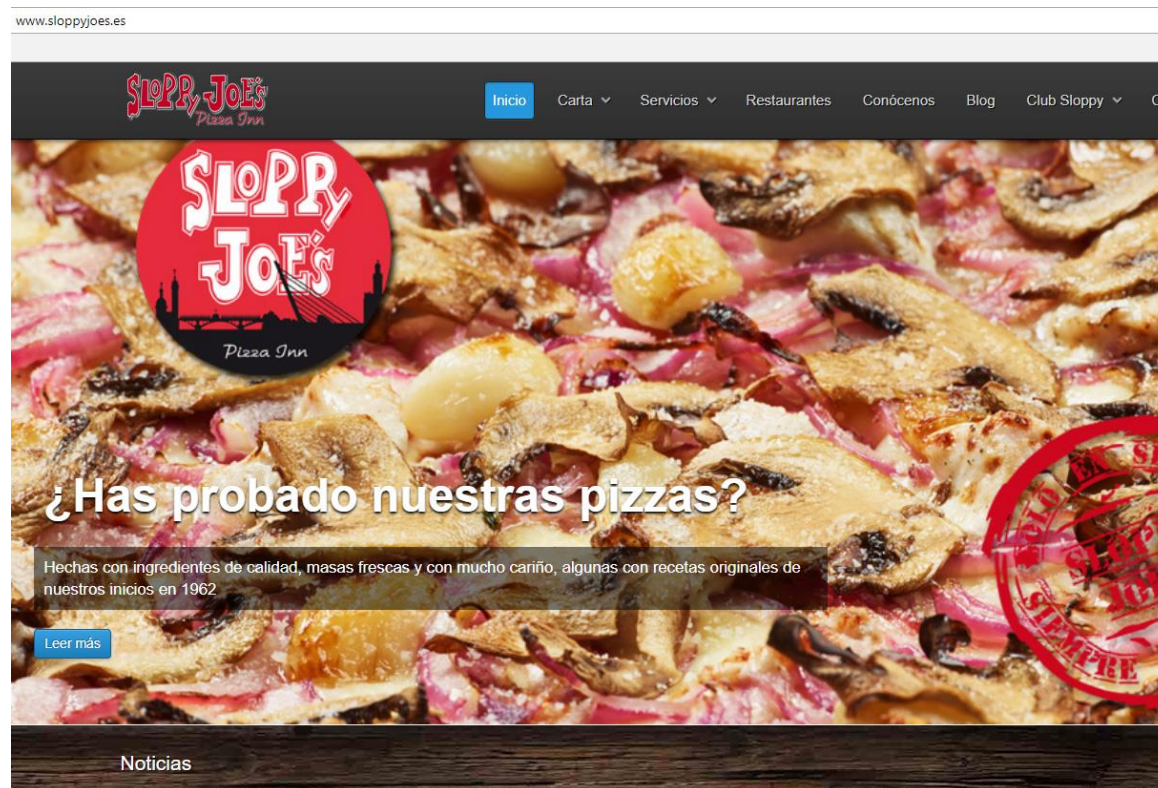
www.sloppyjoes.es

Sloppy Joe's Pizza Inn

Inicio Carta Servicios Restaurantes Conócenos Blog Club Sloppy

Sloppy Joe's Pizza Inn

¿Has probado nuestras pizzas?

Hechas con ingredientes de calidad, masas frescas y con mucho cariño, algunas con recetas originales de nuestros inicios en 1962

Leer más

SOLO EN S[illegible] SLOPPY JOE'S SIEMPRE

Noticias